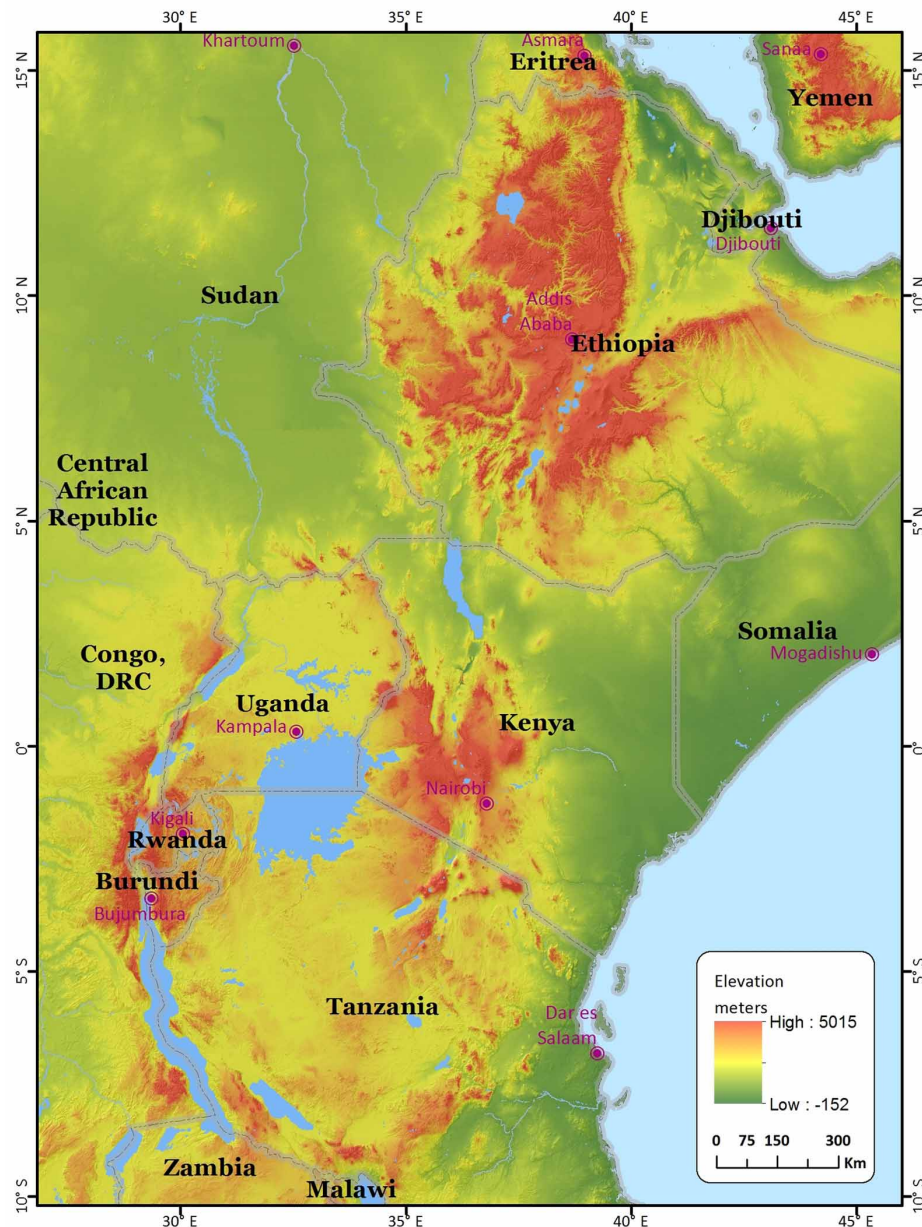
30° E
35° E
40° E
45° E

15° N
10° N
5° N
0°
5° S
10° S

15° N
10° N
5° N
0°
5° S
10° S

Khartoum
Asmara
Eritrea
Sanaa
Yemen
Djibouti
Djibouti
Sudan
Addis Ababa
Ethiopia
Central African Republic
Somalia
Mogadishu
Congo, DRC
Uganda
Kampala
Kenya
Nairobi
Kigali
Rwanda
Burundi
Bujumbura
Tanzania
Dar es Salaam
Zambia
Malawi

Elevation
meters
High : 5015
Low : -152
0 75 150 300 Km

30° E
35° E
40° E
45° E